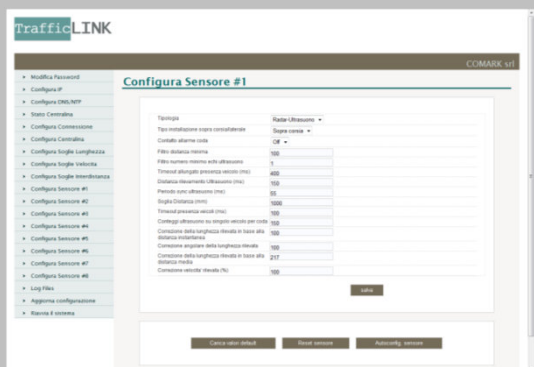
TrafficLINK

COMARK srl

Modifica Password
Configura IP
Configura DNS/NTP
Stato Centralina
Configura Connessione
Configura Centralina
Configura Soglie Lunghezza
Configura Soglie Velocita
Configura Soglie Interdistanza
Configura Sensore #1
Configura Sensore #2
Configura Sensore #3
Configura Sensore #4
Configura Sensore #5
Configura Sensore #6
Configura Sensore #7
Configura Sensore #8
Log Files
Aggiorna configurazione
Riavvia il sistema

Configura Sensore #1

| | |
|---|---|
| Tipologia | Radar-Ultrasuono |
| Tipo installazione sopra corsia/laterale | Sopra corsia |
| Contatto allarme coda | Off |
| Filtro distanza minima | 100 |
| Filtro numero minimo echi ultrasuono | 1 |
| Timeout allungato presenza veicolo (ms) | 400 |
| Distanza rilevamento Ultrasuono (ms) | 150 |
| Periodo sync ultrasuono (ms) | 55 |
| Soglia Distanza (mm) | 1000 |
| Timeout presenza veicoli (ms) | 100 |
| Conteggi ultrasuono su singolo veicolo per coda | 100 |
| Correzione della lunghezza rilevata in base alla distanza instantanea | 100 |
| Correzione angolare della lunghezza rilevata | 100 |
| Correzione della lunghezza rilevata in base alla distanza media | 217 |
| Correzione velocita' rilevata (%) | 100 |

salva

Carica valori default
Reset sensore
Autoconfig. sensore